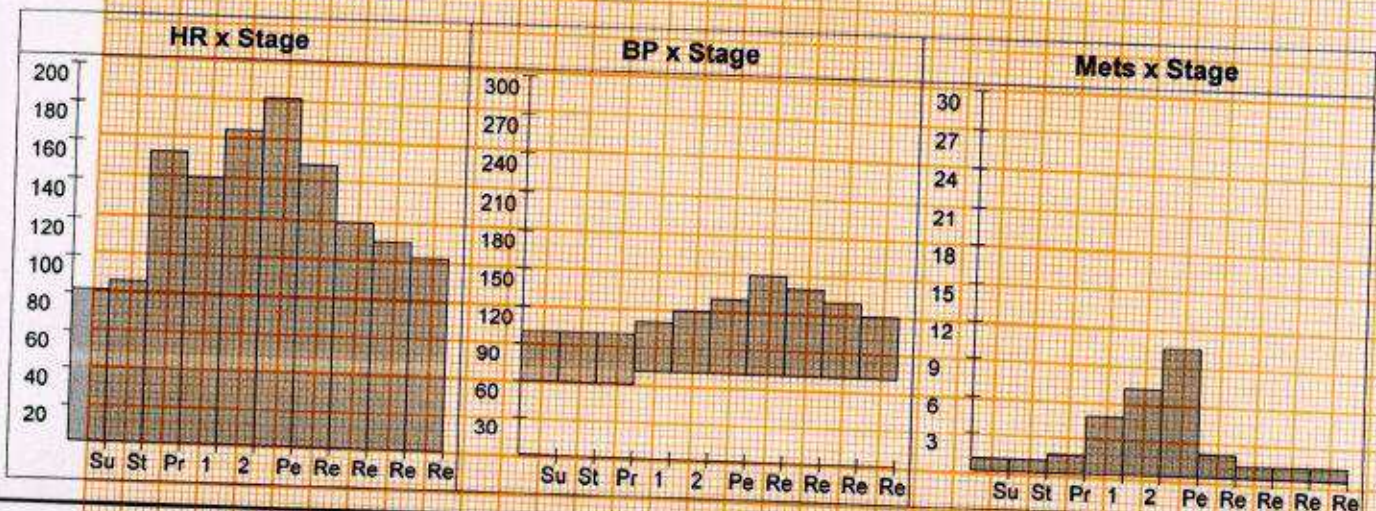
HR x Stage

200
180
160
140
120
100
80
60
40
20

Su St Pr 1 2 Pe Re Re Re Re

BP x Stage

300
270
240
210
180
150
120
90
60
30

Su St Pr 1 2 Pe Re Re Re Re

Mets x Stage

30
27
24
21
18
15
12
9
6
3

Su St Pr 1 2 Pe Re Re Re Re